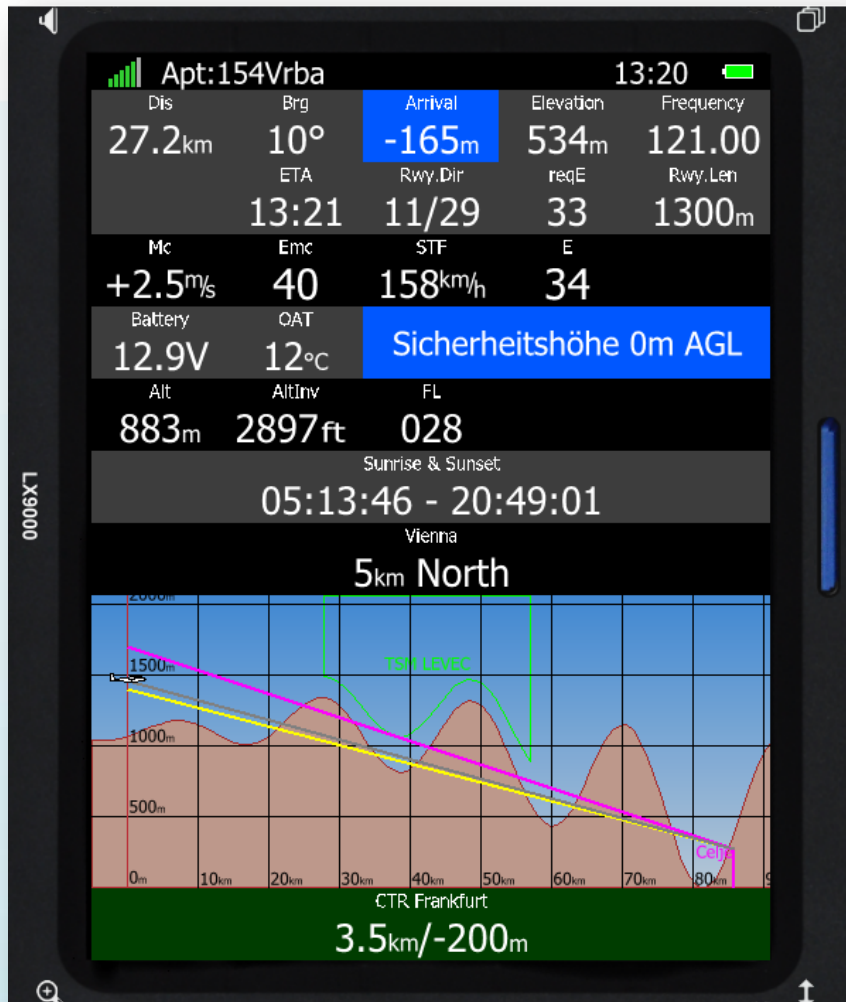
Apt:154Vrba 13:20

| Dis | Brg | Arrival | Elevation | Frequency |
|---|---|---|---|---|
| 27.2km | 10° | -165m | 534m | 121.00 |
| | ETA | Rwy.Dir | reqE | Rwy.Len |
| | 13:21 | 11/29 | 33 | 1300m |

| Mc | Emc | STF | E |
|---|---|---|---|
| +2.5m/s | 40 | 158km/h | 34 |

Battery 12.9V
OAT 12°C
Sicherheitshöhe 0m AGL

Alt 883m
AltInv 2897ft
FL 028

Sunrise & Sunset
05:13:46 - 20:49:01

Vienna
5km North

2000m
1500m
1000m
500m
TSM LEVEC
Celje
0m 10km 20km 30km 40km 50km 60km 70km 80km 9

CTR Frankfurt
3.5km/-200m

LX9000